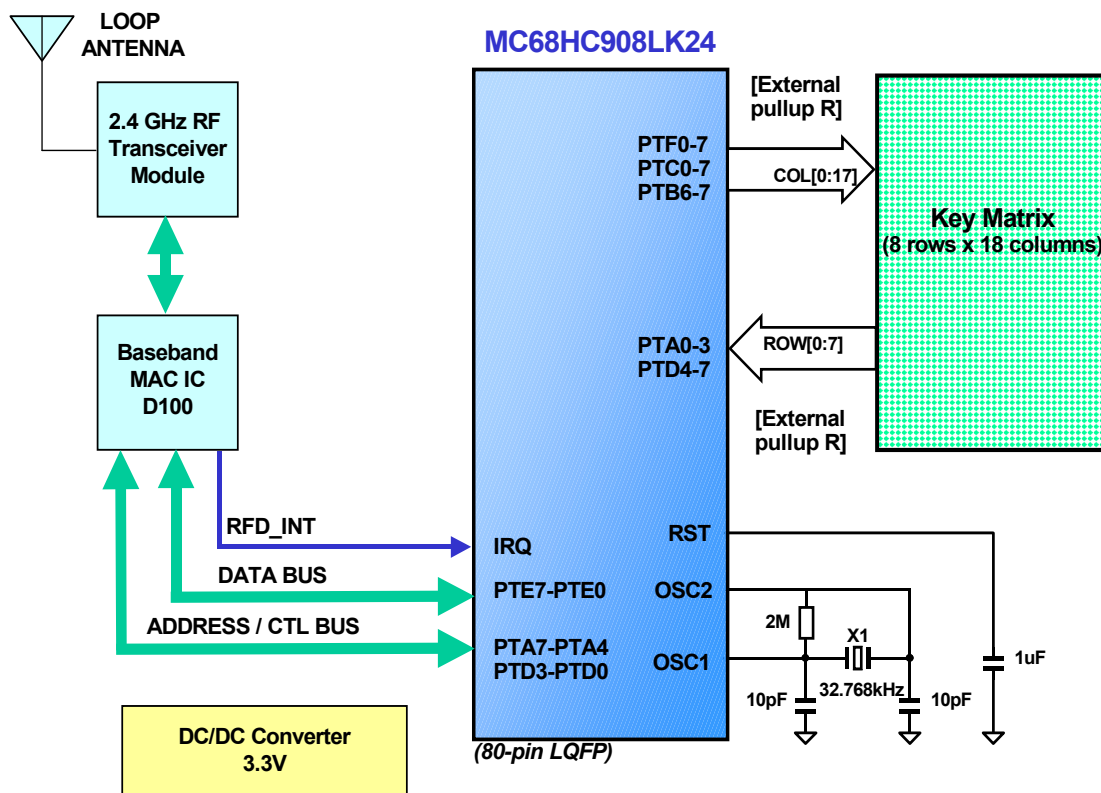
LOOP ANTENNA

2.4 GHz RF Transceiver Module

Baseband MAC IC D100

MC68HC908LK24

[External pullup R]

PTF0-7
PTC0-7
PTB6-7

COL[0:17]

Key Matrix
(8 rows x 18 columns)

PTA0-3
PTD4-7

ROW[0:7]

[External pullup R]

RFD_INT

IRQ

RST

DATA BUS

PTE7-PTE0

OSC2

ADDRESS / CTL BUS

PTA7-PTA4
PTD3-PTD0

OSC1

2M

X1

1uF

10pF

32.768kHz

10pF

(80-pin LQFP)

DC/DC Converter 3.3V